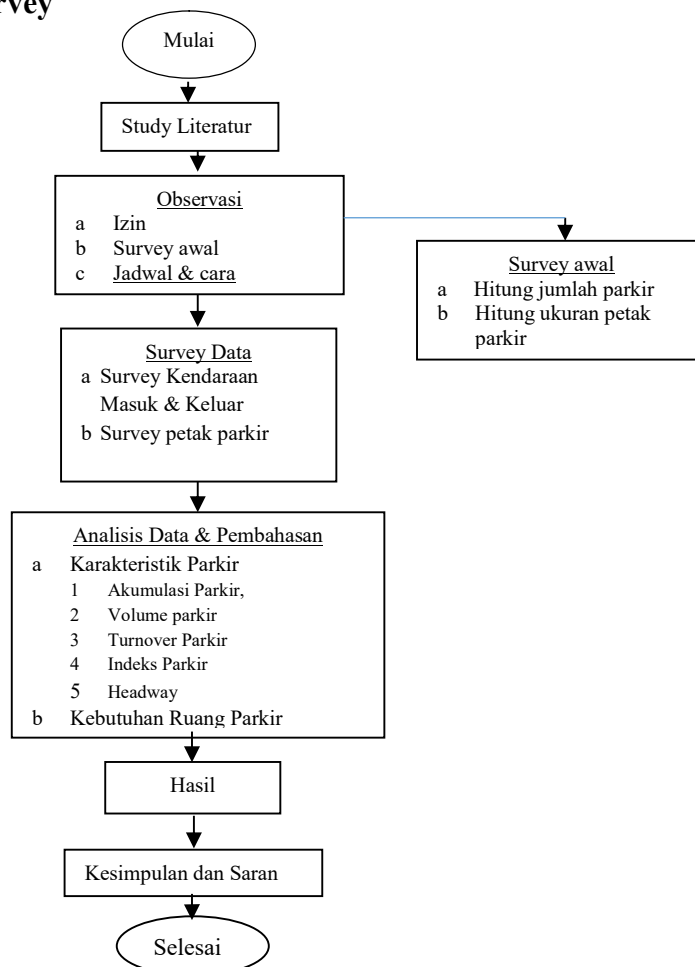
rvey

Mulai

Study Literatur

Observasi
a Izin
b Survey awal
c Jadwal & cara

Survey awal
a Hitung jumlah parkir
b Hitung ukuran petak parkir

Survey Data
a Survey Kendaraan Masuk & Keluar
b Survey petak parkir

Analisis Data & Pembahasan
a Karakteristik Parkir
1 Akumulasi Parkir,
2 Volume parkir
3 Turnover Parkir
4 Indeks Parkir
5 Headway
b Kebutuhan Ruang Parkir

Hasil

Kesimpulan dan Saran

Selesai